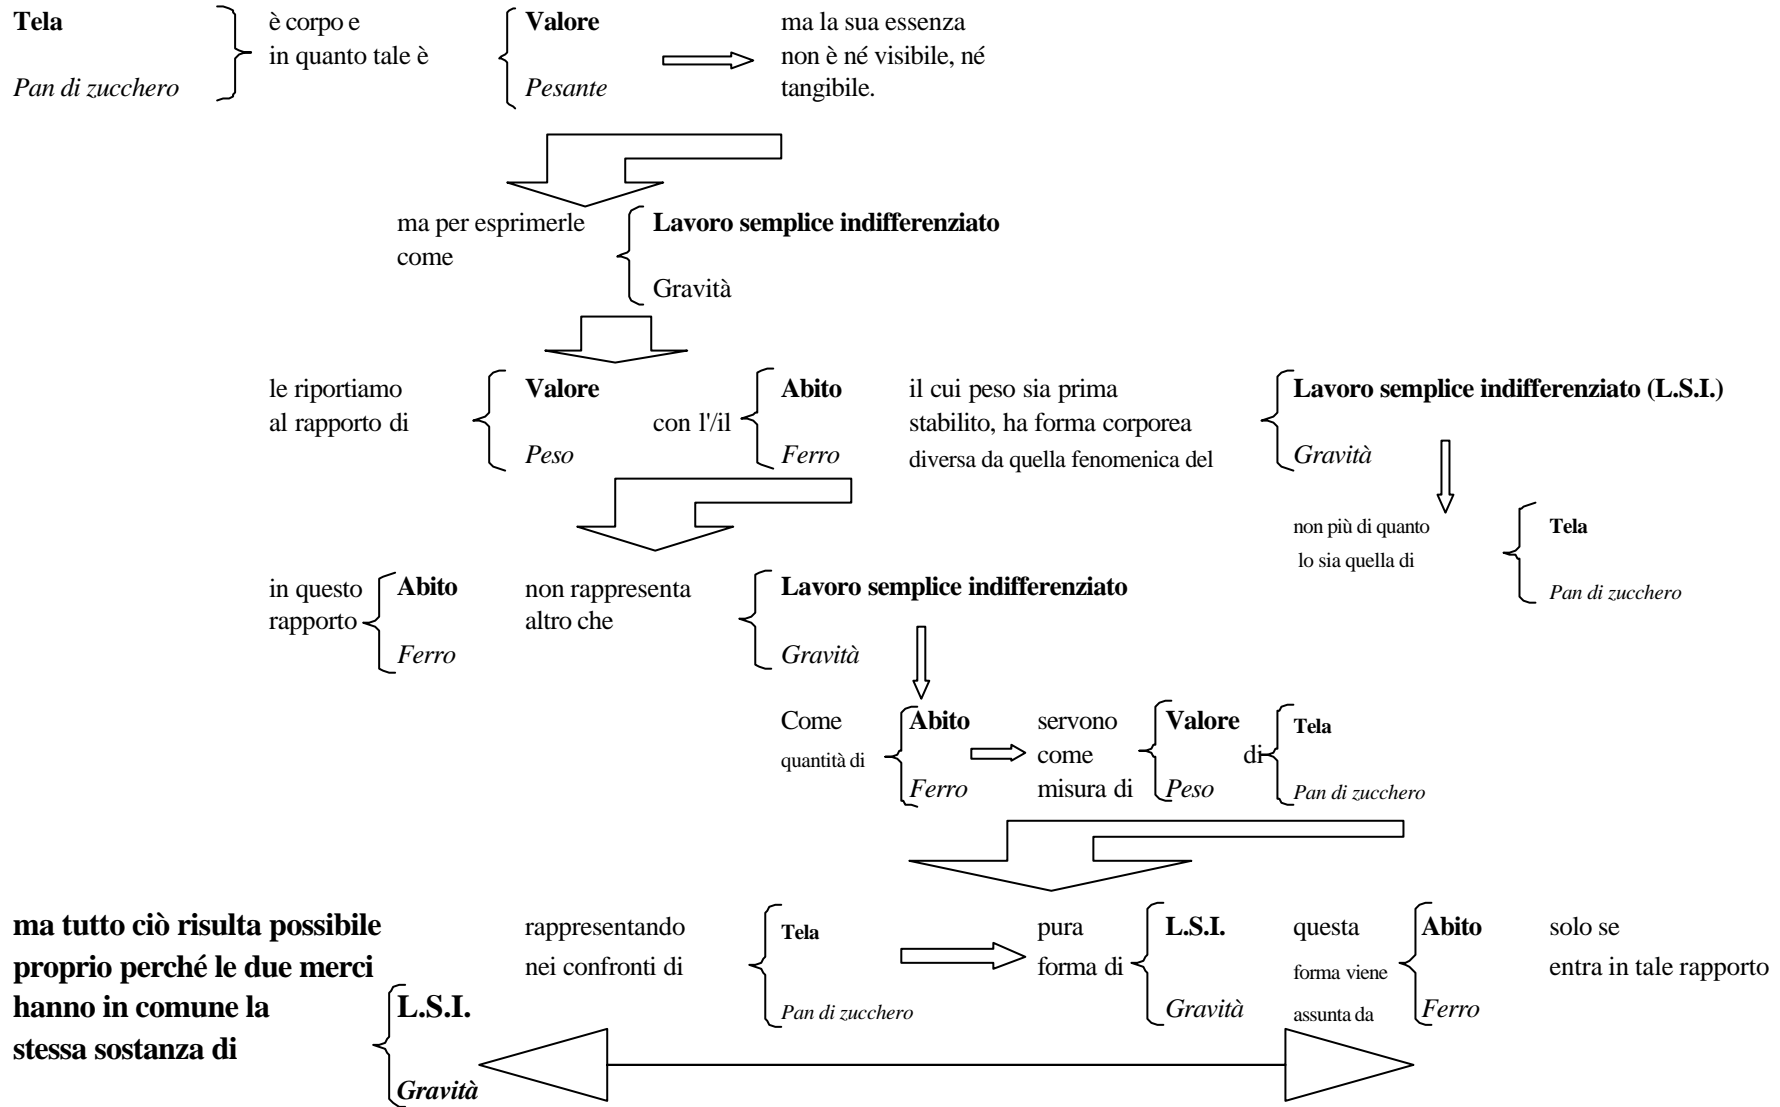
**Tela**

*Pan di zucchero*

è corpo e in quanto tale è

**Valore**

*Pesante*

ma la sua essenza non è né visibile, né tangibile.

ma per esprimerle come

**Lavoro semplice indifferenziato**

Gravità

le riportiamo al rapporto di

**Valore**

*Peso*

con l'/il

**Abito**

*Ferro*

il cui peso sia prima stabilito, ha forma corporea diversa da quella fenomenica del

**Lavoro semplice indifferenziato (L.S.I.)**

*Gravità*

non più di quanto lo sia quella di

**Tela**

*Pan di zucchero*

in questo rapporto

**Abito**

*Ferro*

non rappresenta altro che

**Lavoro semplice indifferenziato**

*Gravità*

Come quantità di

**Abito**

*Ferro*

servono come misura di

**Valore**

*Peso*

di

**Tela**

*Pan di zucchero*

**ma tutto ciò risulta possibile proprio perché le due merci hanno in comune la stessa sostanza di**

**L.S.I.**

***Gravità***

rappresentando nei confronti di

**Tela**

*Pan di zucchero*

pura forma di

**L.S.I.**

*Gravità*

questa forma viene assunta da

**Abito**

*Ferro*

solo se entra in tale rapporto